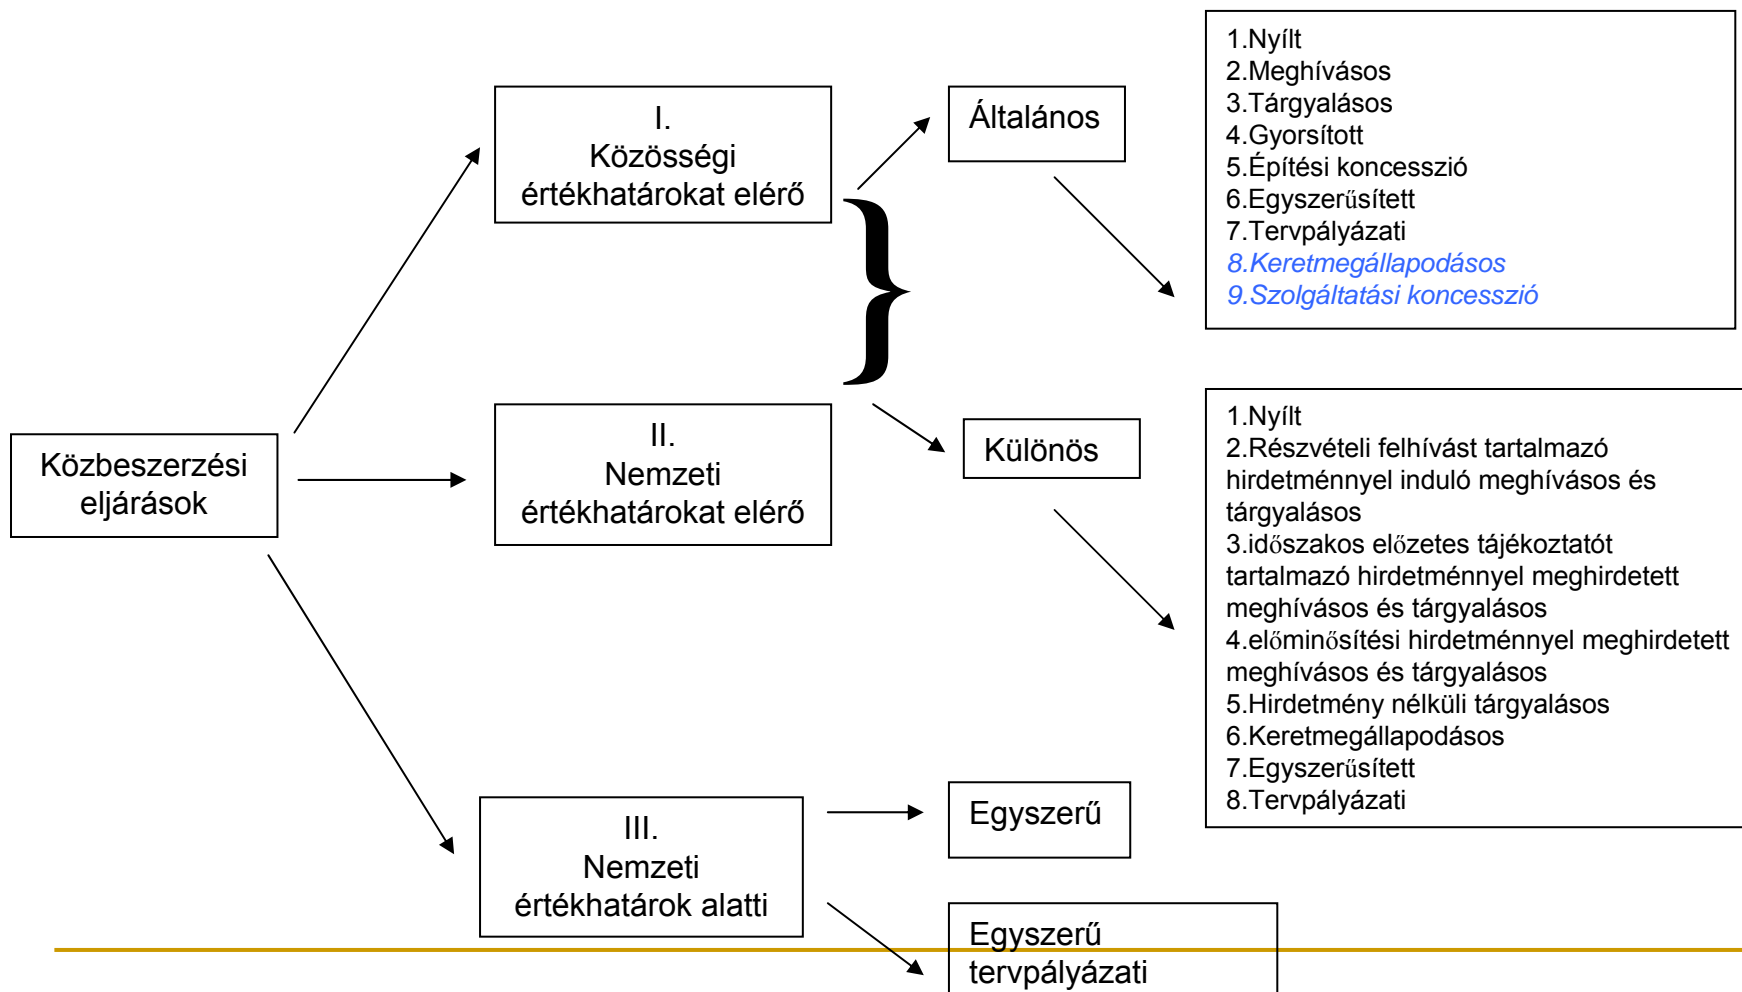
Közbeszerzési eljárások

I.
Közösségi értékhatárokat elérő

II.
Nemzeti értékhatárokat elérő

III.
Nemzeti értékhatárok alatti

Általános

1.Nyílt
2.Meghívásos
3.Tárgyalásos
4.Gyorsított
5.Építési koncesszió
6.Egyszerűsített
7.Tervpályázati
8.Keretmegállapodásos
9.Szolgáltatási koncesszió

Különös

1.Nyílt
2.Részvételi felhívást tartalmazó hirdetménnyel induló meghívásos és tárgyalásos
3.időszakos előzetes tájékoztatót tartalmazó hirdetménnyel meghirdetett meghívásos és tárgyalásos
4.előminősítési hirdetménnyel meghirdetett meghívásos és tárgyalásos
5.Hirdetmény nélküli tárgyalásos
6.Keretmegállapodásos
7.Egyszerűsített
8.Tervpályázati

Egyszerű

Egyszerű tervpályázati